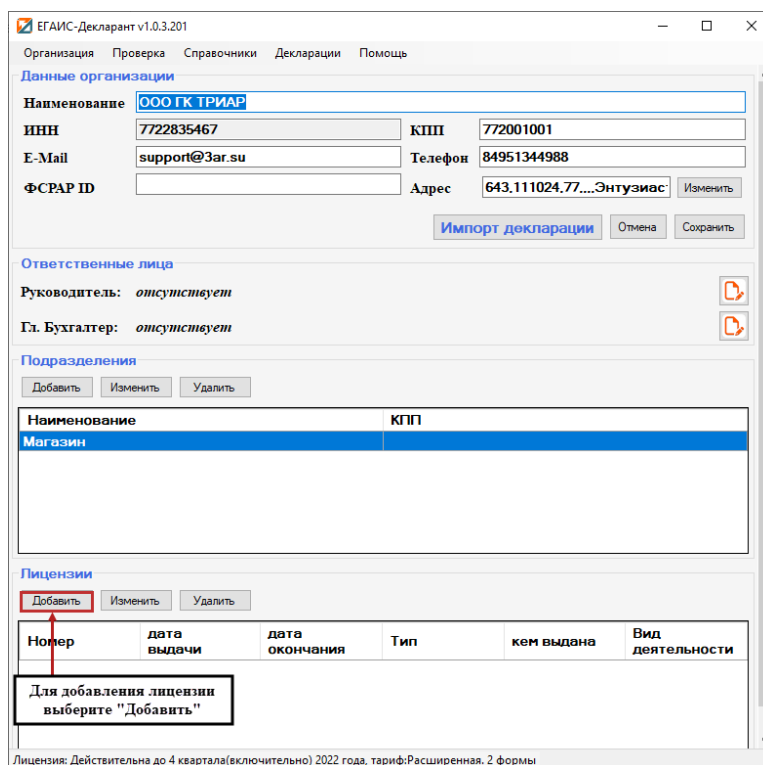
ЕГАИС-Декларант v1.0.3.201

Организация Проверка Справочники Декларации Помощь

Данные организации

Наименование ООО ГК ТРИАР

ИНН 7722835467

КПП 772001001

E-Mail support@3ar.su

Телефон 84951344988

ФСРАР ID

Адрес 643,111024,77,,,,Энтузиаст

Изменить

Импорт декларации

Отмена

Сохранить

Ответственные лица

Руководитель: отсутствует

Гл. Бухгалтер: отсутствует

Подразделения

Добавить Изменить Удалить

| Наименование | КПП |
|---|---|
| Магазин | |

Лицензии

Добавить Изменить Удалить

| Номер | дата выдачи | дата окончания | Тип | кем выдана | Вид деятельности |
|---|---|---|---|---|---|

Для добавления лицензии выберите "Добавить"

Лицензия: Действительна до 4 квартала(включительно) 2022 года, тариф:Расширенная, 2 формы